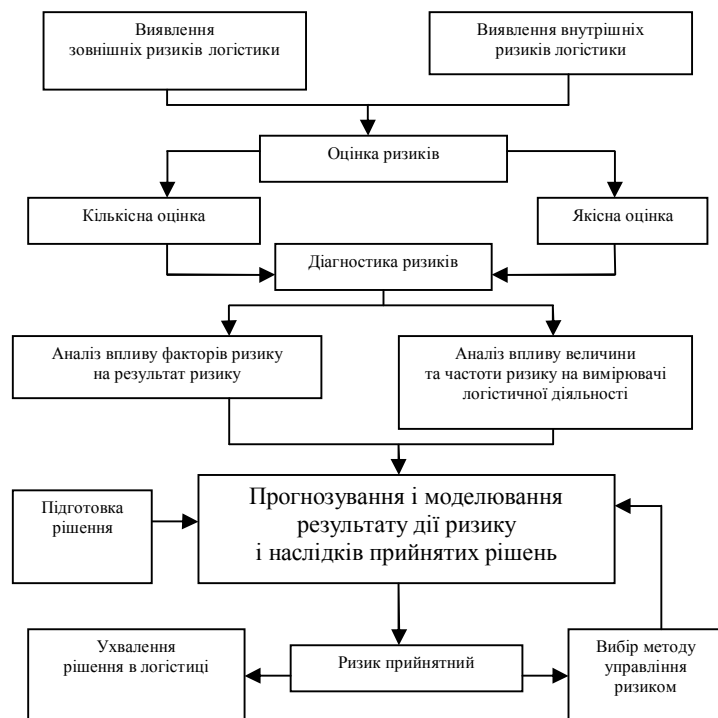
Виявлення зовнішніх ризиків логістики

Виявлення внутрішніх ризиків логістики

Оцінка ризиків

Кількісна оцінка

Якісна оцінка

Діагностика ризиків

Аналіз впливу факторів ризику на результат ризику

Аналіз впливу величини та частоти ризику на вимірювачі логістичної діяльності

Підготовка рішення

Прогнозування і моделювання результату дії ризику і наслідків прийнятих рішень

Ухвалення рішення в логістиці

Ризик прийнятний

Вибір методу управління ризиком